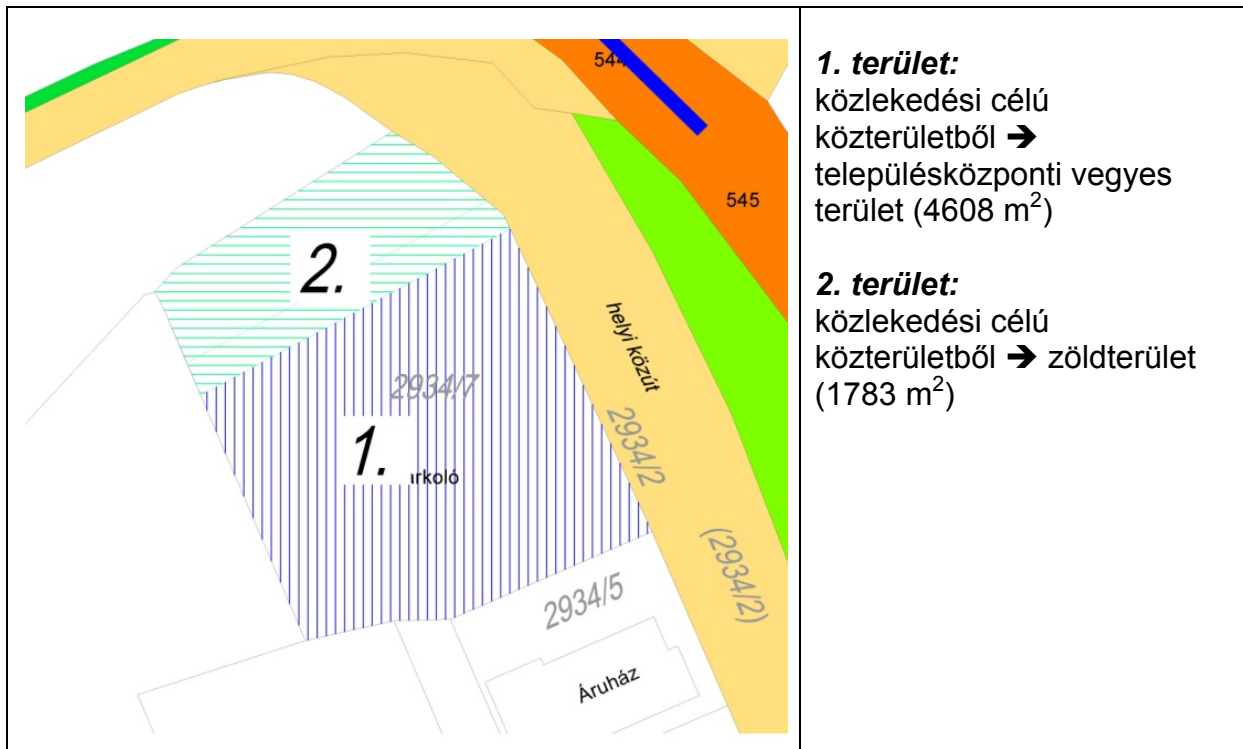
| 544 545 2. helyi közút 2934/7 1. arkoló 2934/2 (2934/2) 2934/5 Áruház | *1. terület:* közlekedési célú közterületből ➔ településközponti vegyes terület (4608 m$^2$) *2. terület:* közlekedési célú közterületből ➔ zöldterület (1783 m$^2$) |
|---|---|